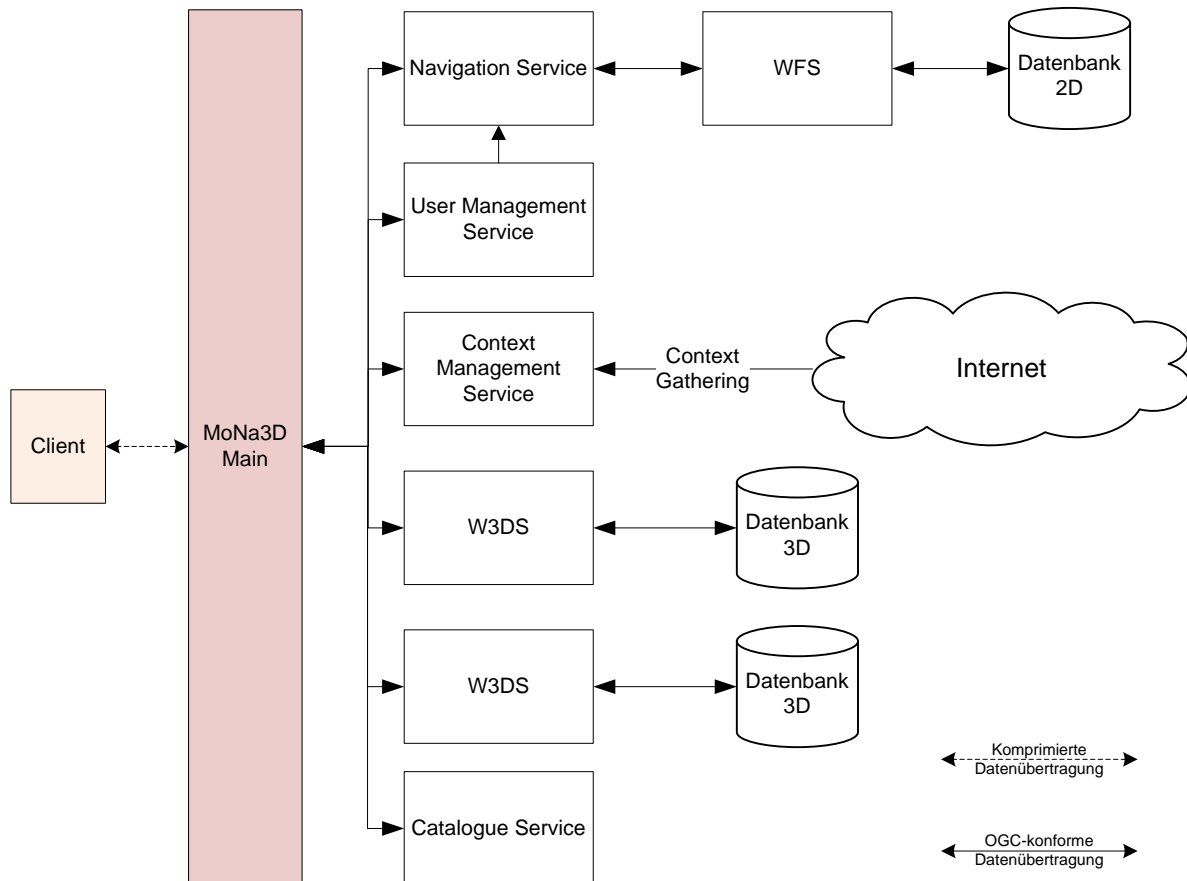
Client

MoNa3D Main

Navigation Service

WFS

Datenbank 2D

User Management Service

Context Management Service

Context Gathering

Internet

W3DS

Datenbank 3D

W3DS

Datenbank 3D

Catalogue Service

Komprimierte Datenübertragung

OGC-konforme Datenübertragung